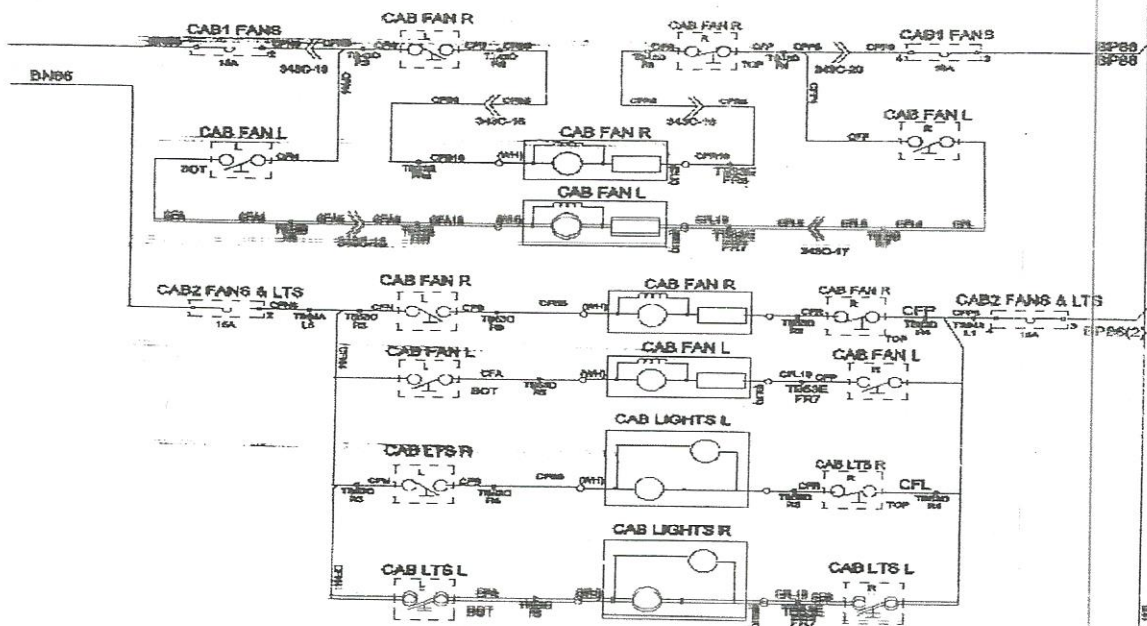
CAB1 FANS
CAB FAN R
CAB FAN R
CAB1 FANS
BP88
BP88
BN86
16A
343C-19
343C-20
16A
CAB FAN L
343C-16
343C-16
CAB FAN L
BOT
CAB FAN R
CAB FAN L
343C-17
CAB2 FANS & LTS
CAB FAN R
CAB FAN R
CAB FAN R
CAB2 FANS & LTS
16A
CFP
16A
BP86(2)
CAB FAN L
CAB FAN L
CAB FAN L
BOT
FR7
CAB LIGHTS L
CAB LTS R
CAB LTS R
CFL
TOP
CAB LIGHTS R
CAB LTS L
CAB LTS L
BOT
FR7